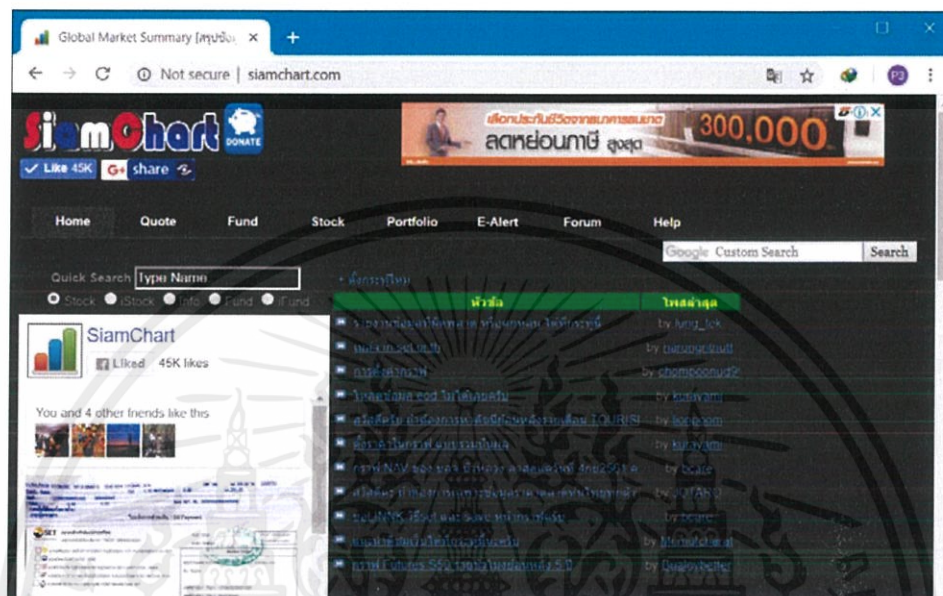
Global Market Summary [สรุปข้อ ×

Not secure | siamchart.com

SiamChart DONATE

Like 45K G+ share

เลือกประกันชีวิตจากธนาคารธนชาต ลดหย่อนภาษี สูงสุด 300,000

Home Quote Fund Stock Portfolio E-Alert Forum Help

Google Custom Search Search

Quick Search Type Name

Stock iStock Info Fund iFund

+ ตั้งกระทู้ใหม่

| หัวข้อ | โพสล่าสุด |
|---|---|
| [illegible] | by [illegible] |
| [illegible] | by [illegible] |
| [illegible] | by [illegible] |
| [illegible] | by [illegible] |
| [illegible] | by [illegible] |
| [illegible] | by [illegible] |
| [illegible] | by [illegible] |
| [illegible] | by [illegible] |
| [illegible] | by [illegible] |
| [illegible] | by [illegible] |
| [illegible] | by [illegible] |

SiamChart

Liked 45K likes

You and 4 other friends like this